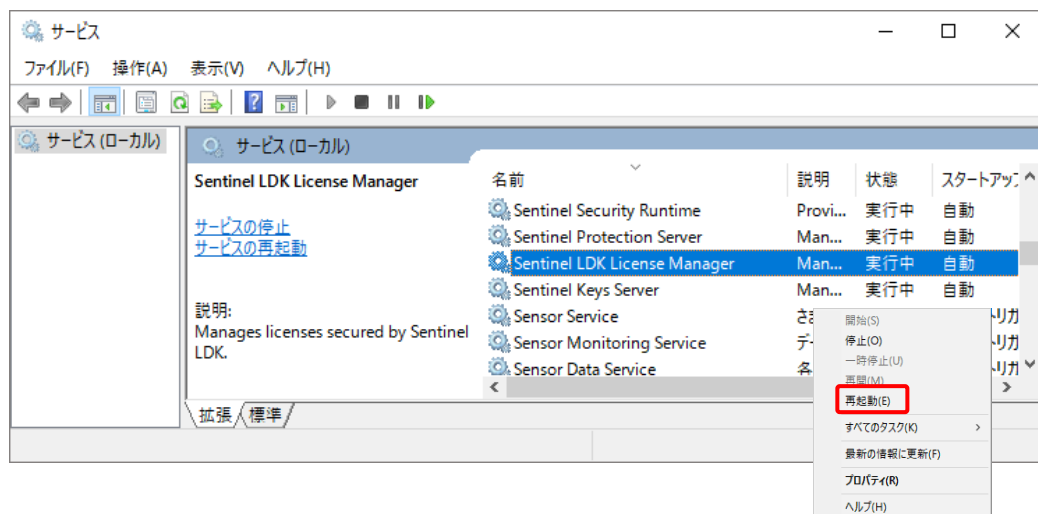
サービス

ファイル(F) 操作(A) 表示(V) ヘルプ(H)

サービス (ローカル)

サービス (ローカル)

Sentinel LDK License Manager

サービスの停止
サービスの再起動

説明:
Manages licenses secured by Sentinel LDK.

| 名前 | 説明 | 状態 | スタートアップ |
|---|---|---|---|
| Sentinel Security Runtime | Provi... | 実行中 | 自動 |
| Sentinel Protection Server | Man... | 実行中 | 自動 |
| Sentinel LDK License Manager | Man... | 実行中 | 自動 |
| Sentinel Keys Server | Man... | 実行中 | 自動 |
| Sensor Service | さま | | トリガ |
| Sensor Monitoring Service | デー | | トリガ |
| Sensor Data Service | 各 | | トリガ |

開始(S)
停止(O)
一時停止(U)
再開(M)
再起動(E)
すべてのタスク(K)
最新の情報に更新(F)
プロパティ(R)
ヘルプ(H)

拡張 標準